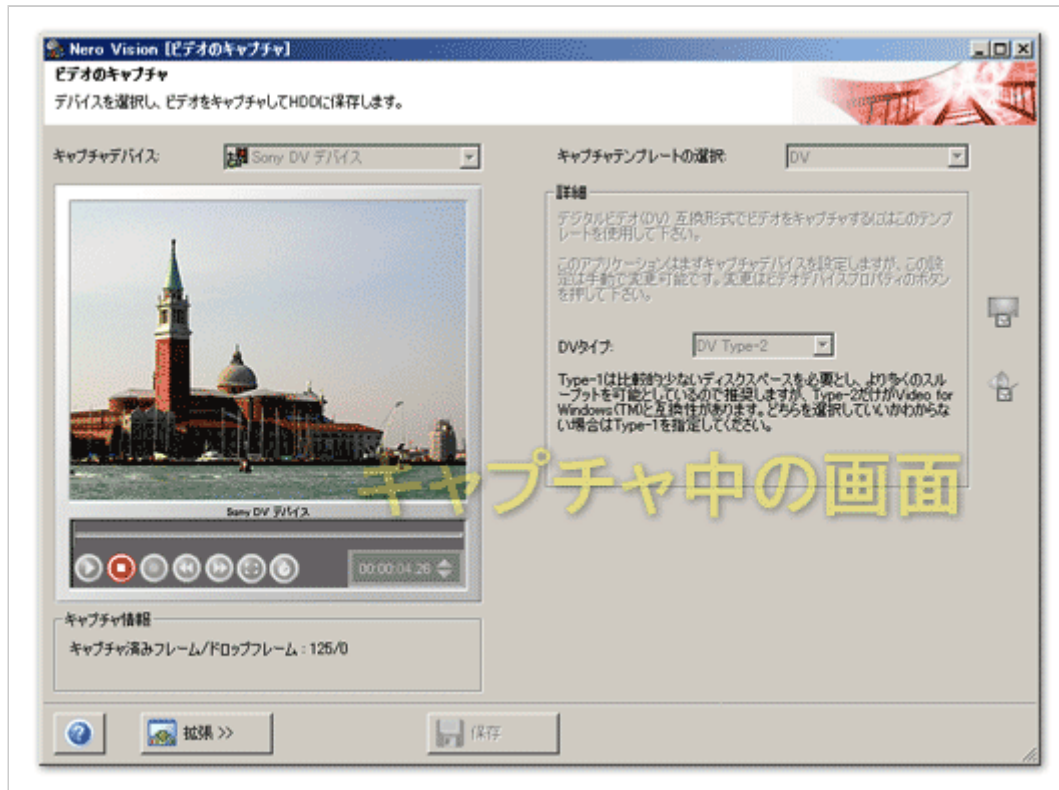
Nero Vision [ビデオのキャプチャ]

ビデオのキャプチャ

デバイスを選択し、ビデオをキャプチャしてHDDに保存します。

キャプチャデバイス: Sony DV デバイス

キャプチャテンプレートの選択: DV

詳細

デジタルビデオ(DV) 互換形式でビデオをキャプチャするにはこのテンプレートを使用して下さい。

このアプリケーションはまずキャプチャデバイスを設定しますが、この設定は手動で変更可能です。変更はビデオデバイスプロパティのボタンを押して下さい。

DVタイプ: DV Type-2

Type-1は比較的少ないディスクスペースを必要とし、より多くのスループットを可能としているので推奨しますが、Type-2だけがVideo for Windows(TM)と互換性があります。どちらを選択していいかわからない場合はType-1を指定してください。

キャプチャ中の画面

Sony DV デバイス

00:00:04.26

キャプチャ情報

キャプチャ済みフレーム/ドロップフレーム : 125/0

拡張 >>

保存